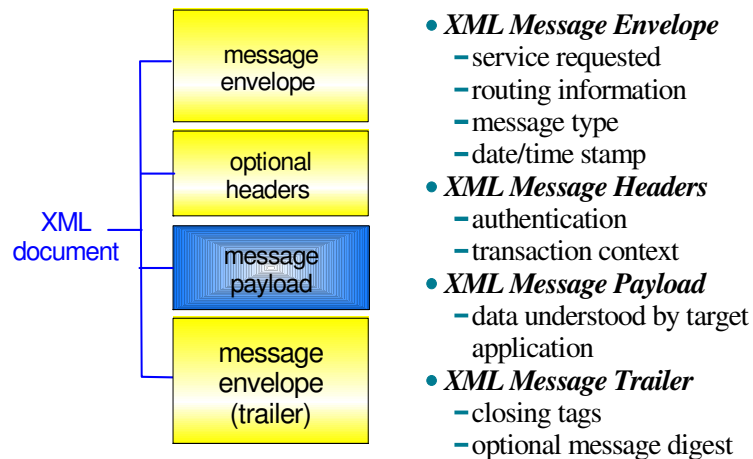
XML document

message envelope

optional headers

message payload

message envelope (trailer)

• XML Message Envelope
– service requested
– routing information
– message type
– date/time stamp
• XML Message Headers
– authentication
– transaction context
• XML Message Payload
– data understood by target application
• XML Message Trailer
– closing tags
– optional message digest